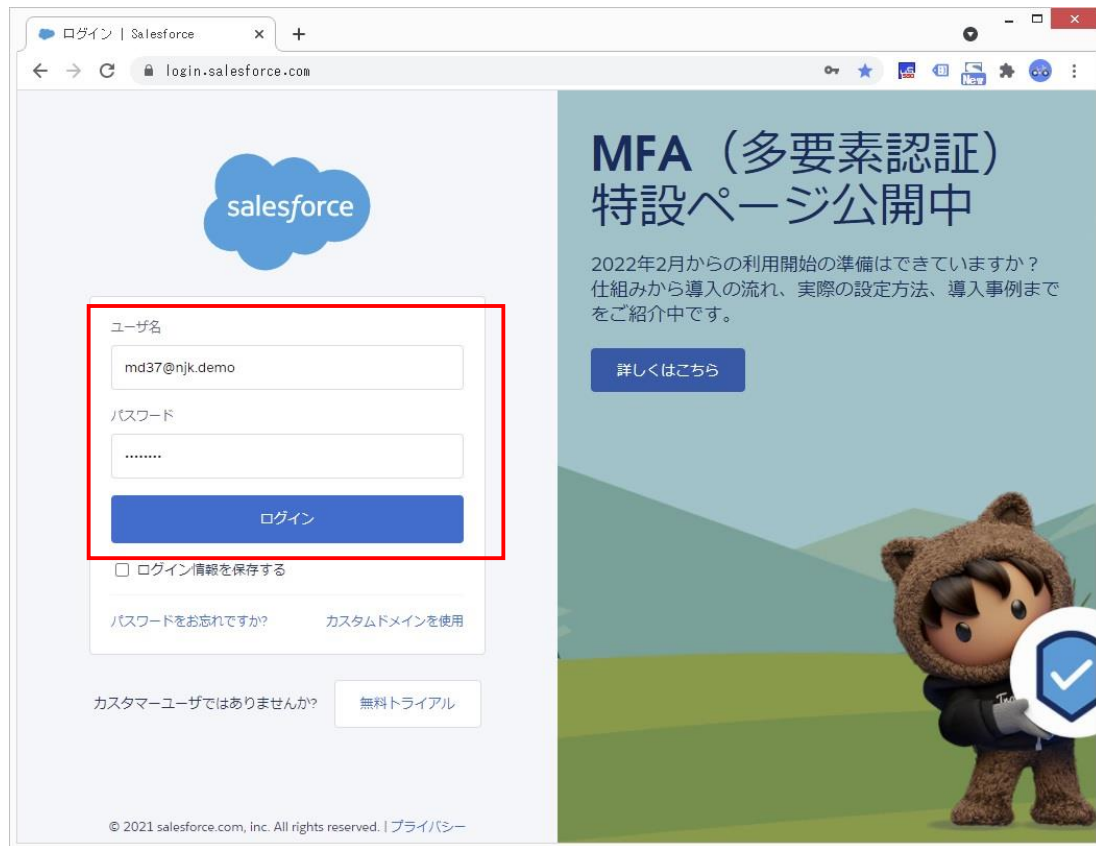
ログイン | Salesforce

login.salesforce.com

salesforce

ユーザ名

md37@njk.demo

パスワード

•••••••••

ログイン

ログイン情報を保存する

パスワードをお忘れですか?

カスタムドメインを使用

カスタマーユーザではありませんか?

無料トライアル

© 2021 salesforce.com, inc. All rights reserved. | プライバシー

MFA（多要素認証）特設ページ公開中

2022年2月からの利用開始の準備はできていますか？仕組みから導入の流れ、実際の設定方法、導入事例までをご紹介中です。

詳しくはこちら